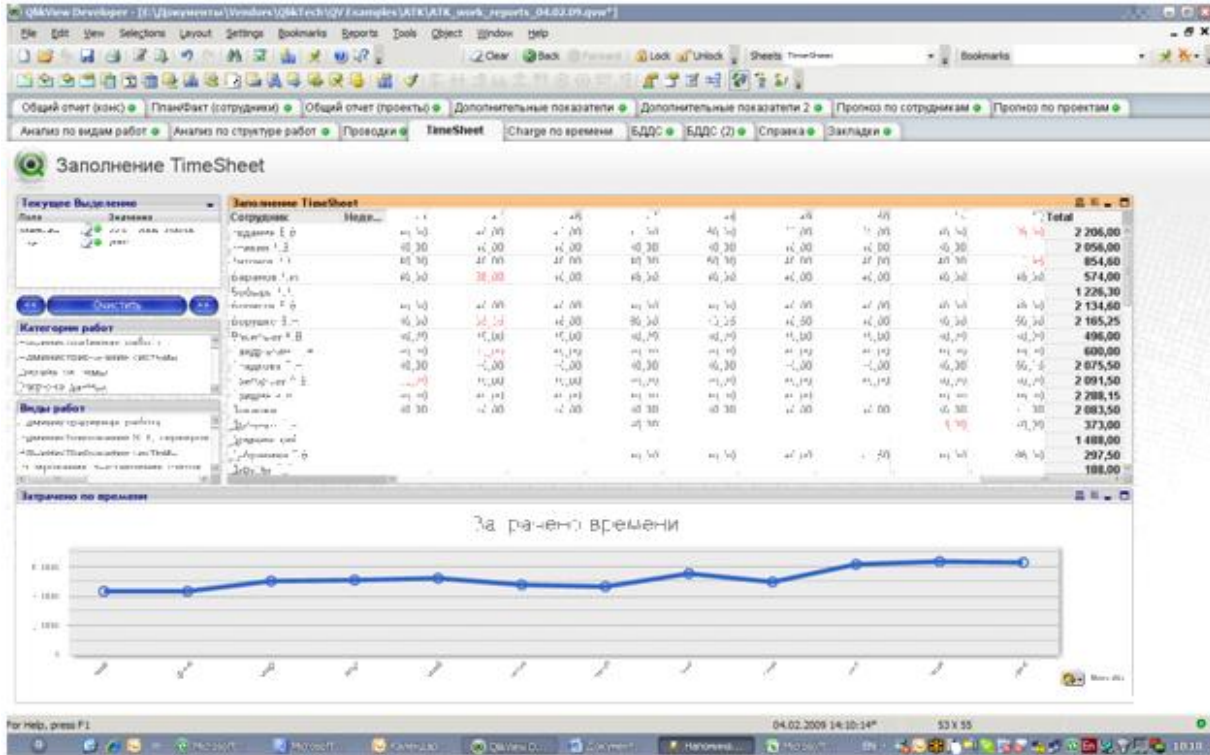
QlikView Developer - [E:\Документы\Vendors\QlikTech\QV Examples\ATK\ATK_work_reports_04.02.09.qvw*]

File Edit View Selections Layout Settings Bookmarks Reports Tools Object Window Help

Clear Back Forward Lock Unlock Sheets TimeSheet Bookmarks

Общий отчет (конс) | План/Факт (сотрудники) | Общий отчет (проекты) | Дополнительные показатели | Дополнительные показатели 2 | Прогноз по сотрудникам | Прогноз по проектам

Анализ по видам работ | Анализ по структуре работ | Проводки | TimeSheet | Charge по времени | БДДС | БДДС (2) | Справка | Закладки

Заполнение TimeSheet

Текущее Выделение

Поле Значения

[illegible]

Очистить

Категории работ

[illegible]

Виды работ

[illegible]

Заполнение TimeSheet

Сотрудник Неде...

| Total |
|---|
| 2 206,00 |
| 2 056,00 |
| 854,60 |
| 574,00 |
| 1 226,30 |
| 2 134,60 |
| 2 165,25 |
| 496,00 |
| 600,00 |
| 2 075,50 |
| 2 091,50 |
| 2 288,15 |
| 2 083,50 |
| 373,00 |
| 1 488,00 |
| 297,50 |
| 188,00 |

Затрачено по времени

Затрачено времени

For Help, press F1

04.02.2009 14:10:14* 53 X 55

10:10